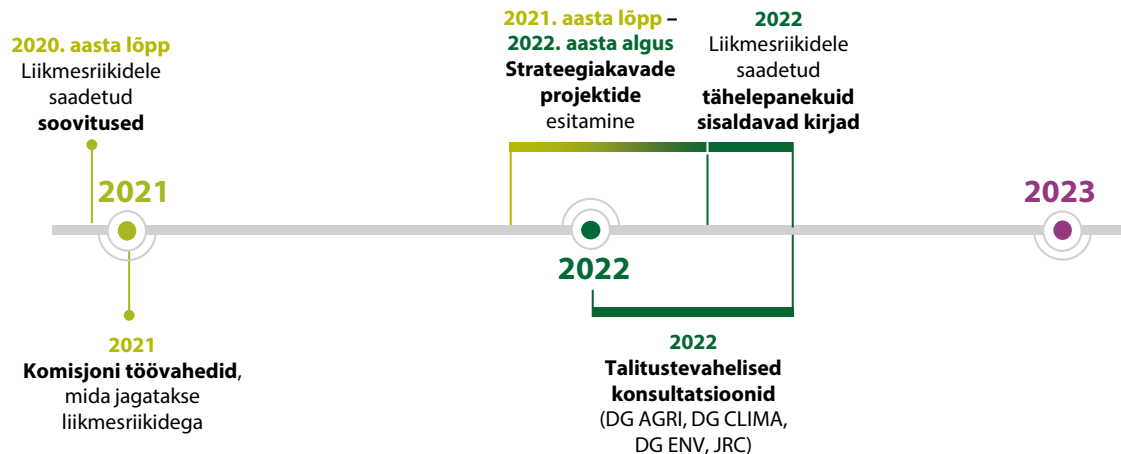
2020. aasta lõpp
Liikmesriikidele saadetud **soovitused**

2021. aasta lõpp – 2022. aasta algus
**Strateegiakavade projektide** esitamine

2022
Liikmesriikidele saadetud **tähelepanekuid sisaldavad kirjad**

2021

2022

2023

2021
**Komisjoni töövahedid**, mida jagatakse liikmesriikidega

2022
**Talitustevahelised konsultatsioonid**
(DG AGRI, DG CLIMA, DG ENV, JRC)